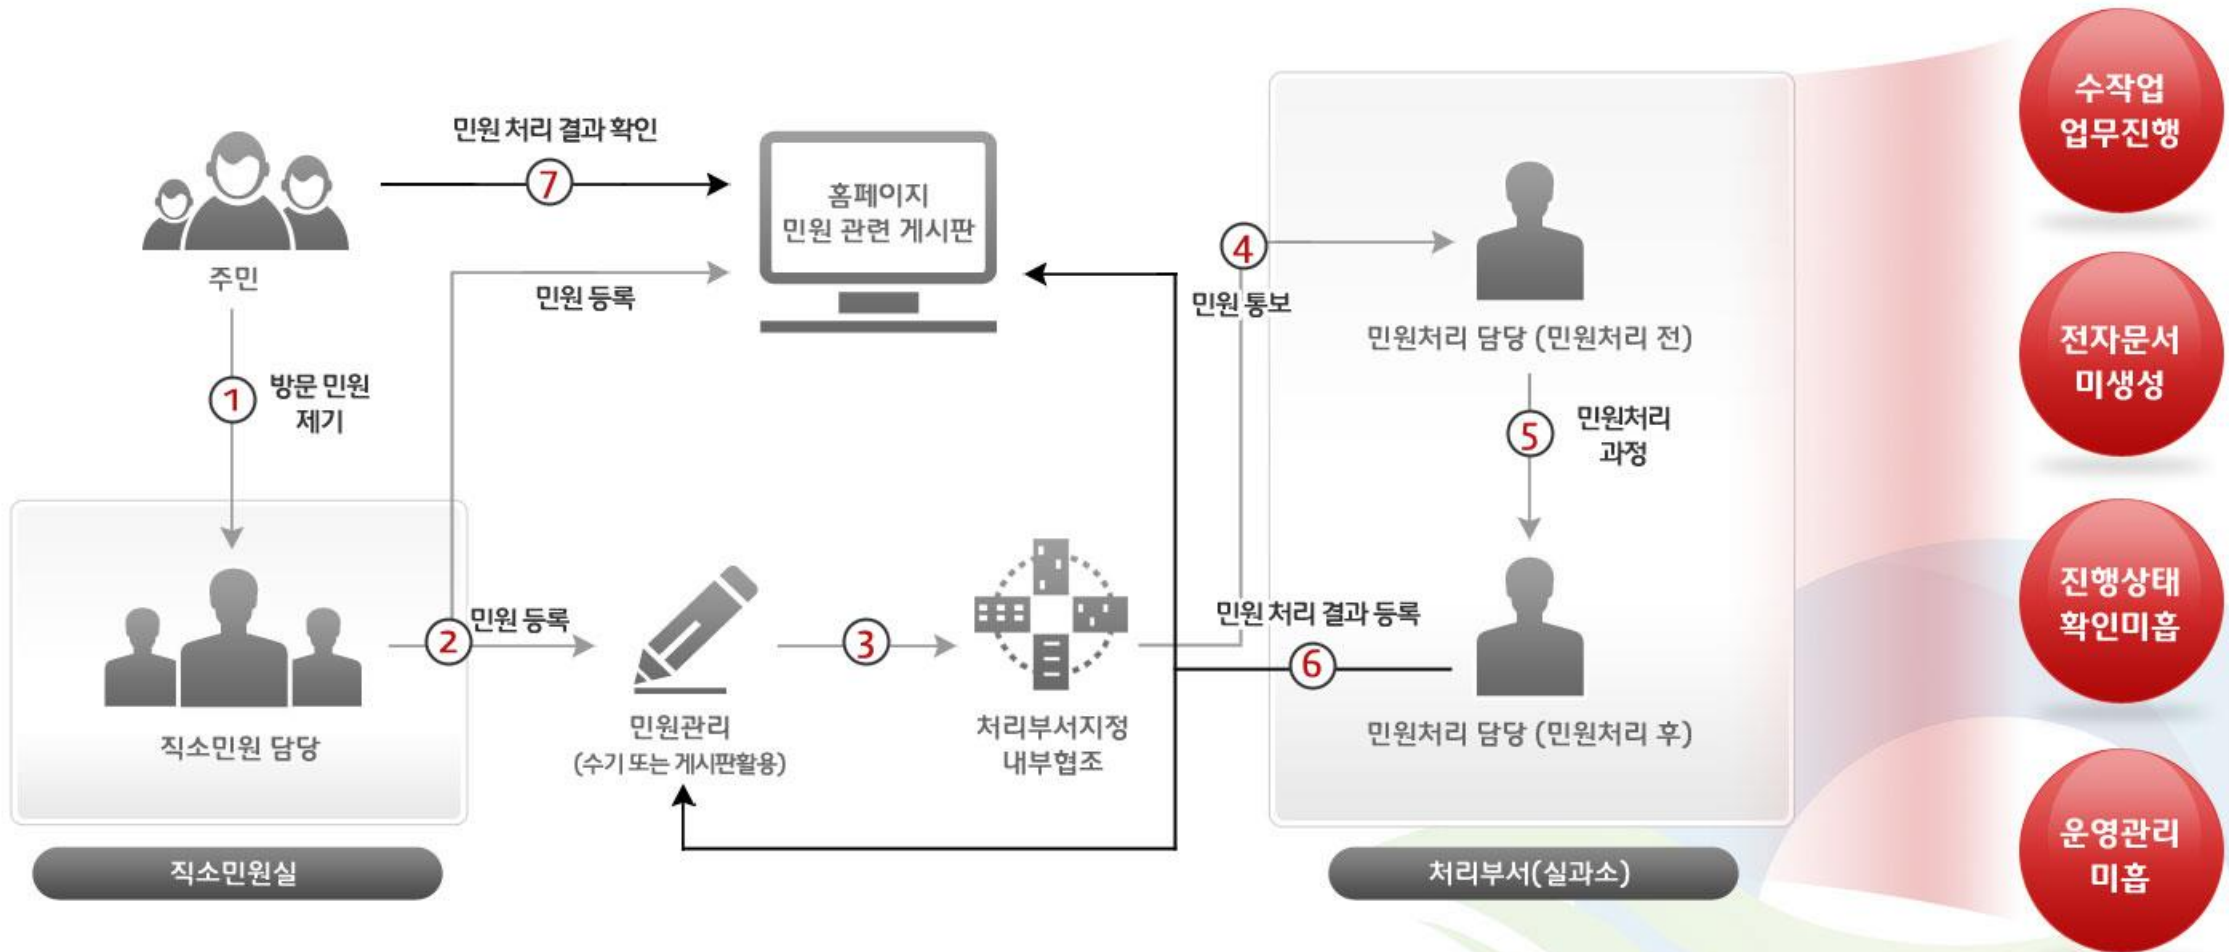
민원 처리 결과 확인

7

홈페이지 민원 관련 게시판

주민

민원 등록

1 방문 민원 제기

직소민원 담당

2 민원 등록

민원관리 (수기 또는 게시판활용)

3

처리부서지정 내부협조

4 민원 통보

민원처리 담당 (민원처리 전)

5 민원처리 과정

민원 처리 결과 등록

6

민원처리 담당 (민원처리 후)

직소민원실

처리부서(실과소)

수작업 업무진행

전자문서 미생성

진행상태 확인미흡

운영관리 미흡